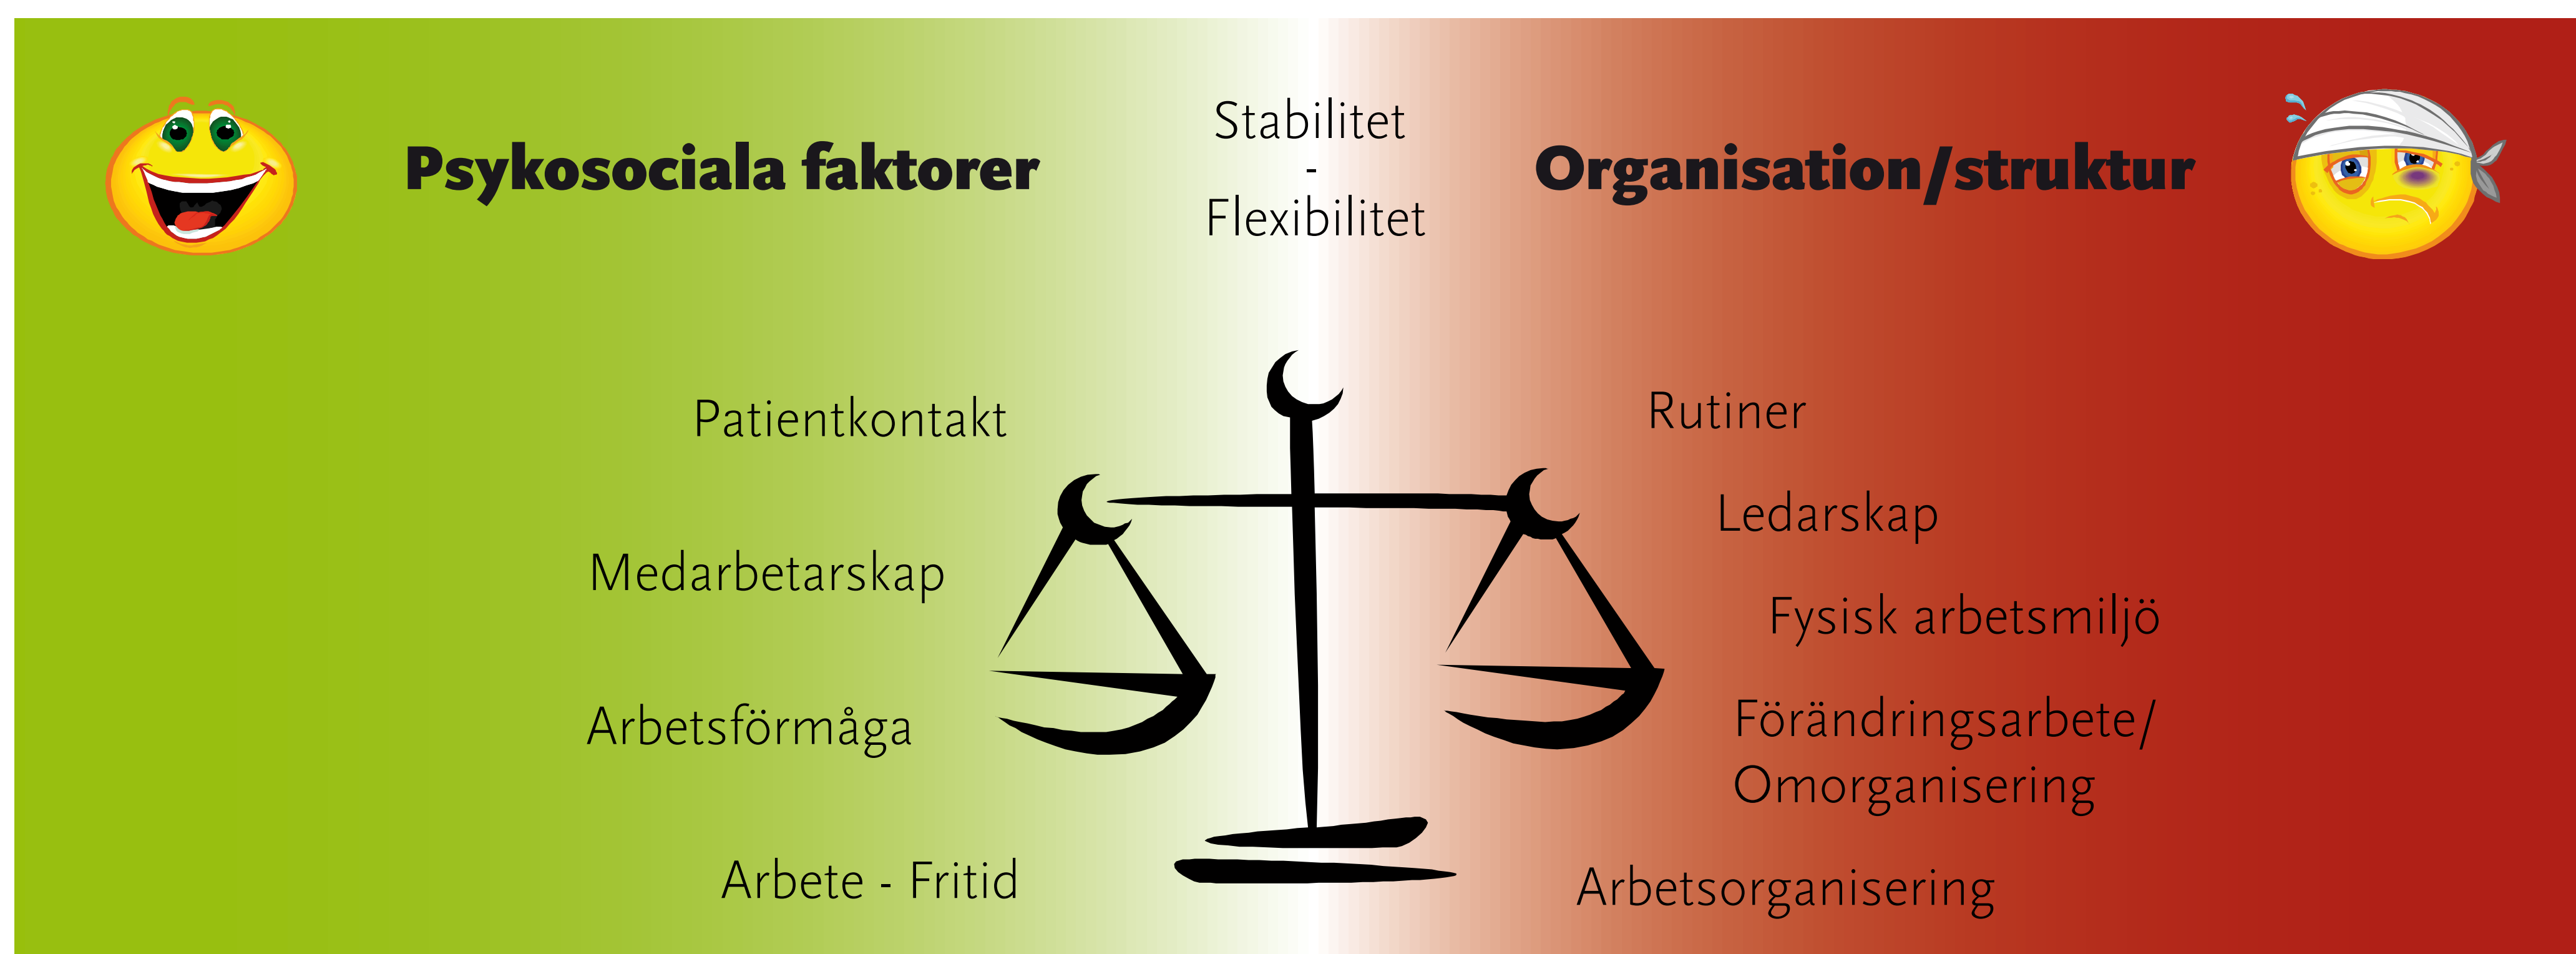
Psykosociala faktorer

Stabilitet
-
Flexibilitet

Organisation/struktur

Patientkontakt

Medarbetarskap

Arbetsförmåga

Arbete - Fritid

Rutiner

Ledarskap

Fysisk arbetsmiljö

Förändringsarbete/
Omorganisering

Arbetsorganisering